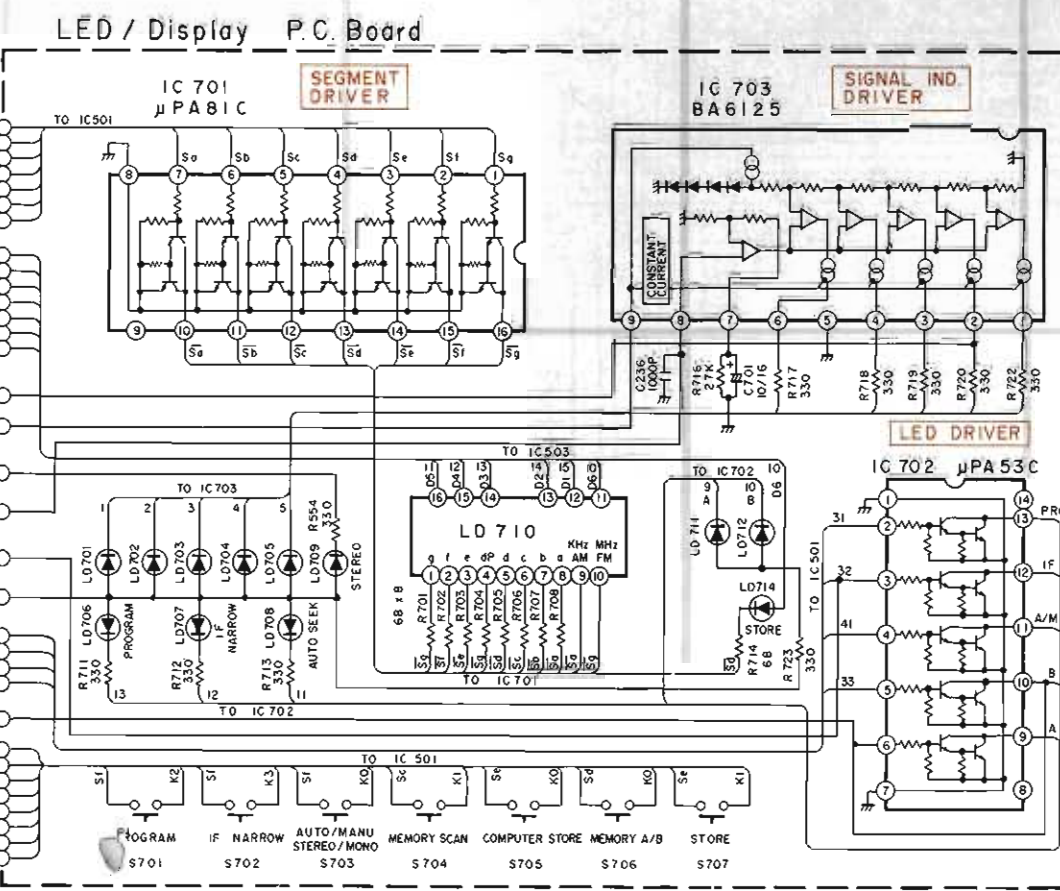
LED / Display P.C. Board

IC 701
μPA81C

SEGMENT DRIVER

IC 703
BA6125

SIGNAL IND. DRIVER

TO IC501

Sa Sb Sc Sd Se Sf Sg

8 7 6 5 4 3 2 1

9 10 11 12 13 14 15 16

$\overline{Sa}$ $\overline{Sb}$ $\overline{Sc}$ $\overline{Sd}$ $\overline{Se}$ $\overline{Sf}$ $\overline{Sg}$

CONSTANT CURRENT

9 8 7 6 5 4 3 2 1

C236 1000P

R716 27K

C701 10/16

R717 330

R718 330

R719 330

R720 330

R722 330

LED DRIVER

IC 702 μPA53C

TO IC503

D51 D4 D3 D2 D1 D0

12 13 14 15 10

16 15 14 13 12 11

LD 710

KHz MHz

g f e dP d c b a AM FM

1 2 3 4 5 6 7 8 9 10

68 x 8

R701 R702 R703 R704 R705 R706 R707 R708

Sg Sf Se Sd Sc Sb Sa Sg

TO IC701

TO IC702

9 A

10 B

D6

LD711 LD712

LD714

STORE

R714 68

R723 330

TO IC501

TO IC703

1 2 3 4 5

LD701 LD702 LD703 LD704 LD705 LD709

R554 330

STEREO

LD706 LD707 LD708

PROGRAM

IF NARROW

AUTO SEEK

R711 330

R712 330

R713 330

13 12 11

TO IC702

31 32 41 33

1 2 3 4 5 6 7

14 13 12 11 10 9 8

PRO

IF

A/M

B

A

TO IC 501

S1 K2 S1 K3 S1 K0 Sc K1 Se K0 Sd K0 Se K1

PROGRAM
S701

IF NARROW
S702

AUTO/MANU STEREO/MONO
S703

MEMORY SCAN
S704

COMPUTER STORE
S705

MEMORY A/B
S706

STORE
S707